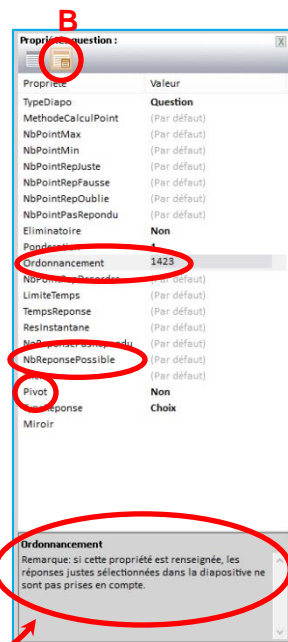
B

Propriétés question :

Propriété | Valeur

| Propriété | Valeur |
|---|---|
| TypeDiapo | Question |
| MethodeCalculPoint | (Par défaut) |
| NbPointMax | (Par défaut) |
| NbPointMin | (Par défaut) |
| NbPointRepJuste | (Par défaut) |
| NbPointRepFausse | (Par défaut) |
| NbPointRepOublie | (Par défaut) |
| NbPointPasRepondu | (Par défaut) |
| Eliminatoire | Non |
| Pondera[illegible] | 1 |
| Ordonnancement | 1423 |
| NbP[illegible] | (Par défaut) |
| LimiteTemps | (Par défaut) |
| TempsReponse | (Par défaut) |
| ResInstantane | (Par défaut) |
| N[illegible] | (Par défaut) |
| NbReponsePossible | (Par défaut) |
| | (Par défaut) |
| Pivot | Non |
| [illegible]eponse | Choix |
| Miroir | |

Ordonnancement
Remarque: si cette propriété est renseignée, les réponses justes sélectionnées dans la diapositive ne sont pas prises en compte.